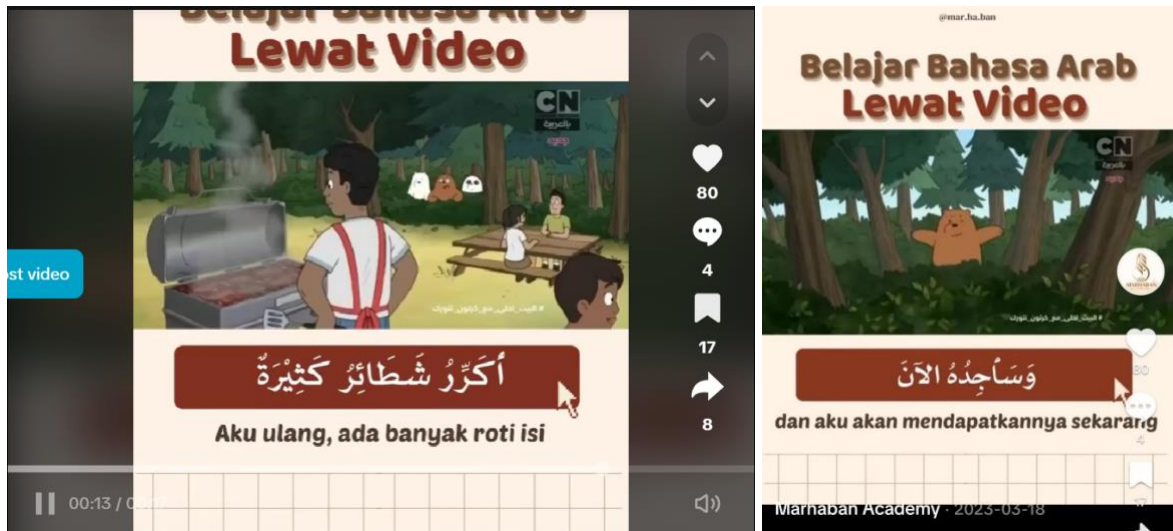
Belajar Bahasa Arab
Lewat Video

CN

st video

أكَرِّرُ شَطَائِرُ كَثِيْرَةٌ

Aku ulang, ada banyak roti isi

80
4
17
8

00:13 / 03:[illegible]

@mar.ha.ban

Belajar Bahasa Arab
Lewat Video

CN

وَسَأجِدُهُ الآنَ

dan aku akan mendapatkannya sekarang

80
4

Marhaban Academy · 2023-03-18